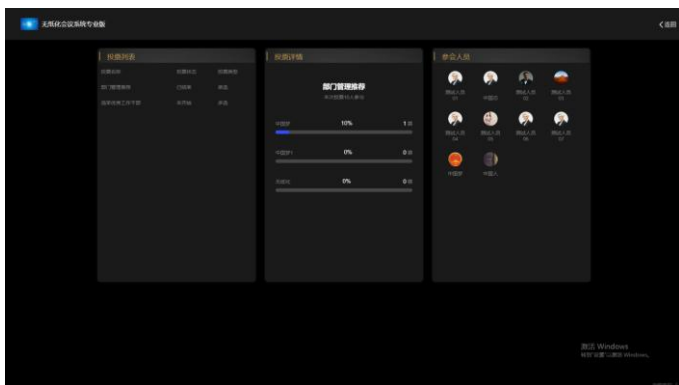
无纸化会议系统专业版

<返回

投票列表

投票名称 投票状态 投票类型

部门管理推荐 已结束 单选

是否支持工作下放 未开始 多选

投票详情

部门管理推荐

共计投票10人参与

中国梦 10% 1票

中国梦1 0% 0票

中国梦 0% 0票

参会人员

测试人员01 中国仿 测试人员02 测试人员03

测试人员04 测试人员05 测试人员06 测试人员07

中国梦 中国人

激活 Windows
转到"设置"以激活 Windows。